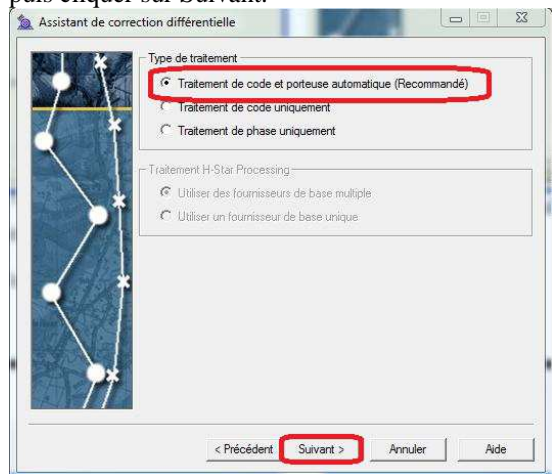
puis cliquer sur Suivant.

Assistant de correction différentielle

Type de traitement
Traitement de code et porteuse automatique (Recommandé)
Traitement de code uniquement
Traitement de phase uniquement

Traitement H-Star Processing
Utiliser des fournisseurs de base multiple
Utiliser un fournisseur de base unique

< Précédent | Suivant > | Annuler | Aide